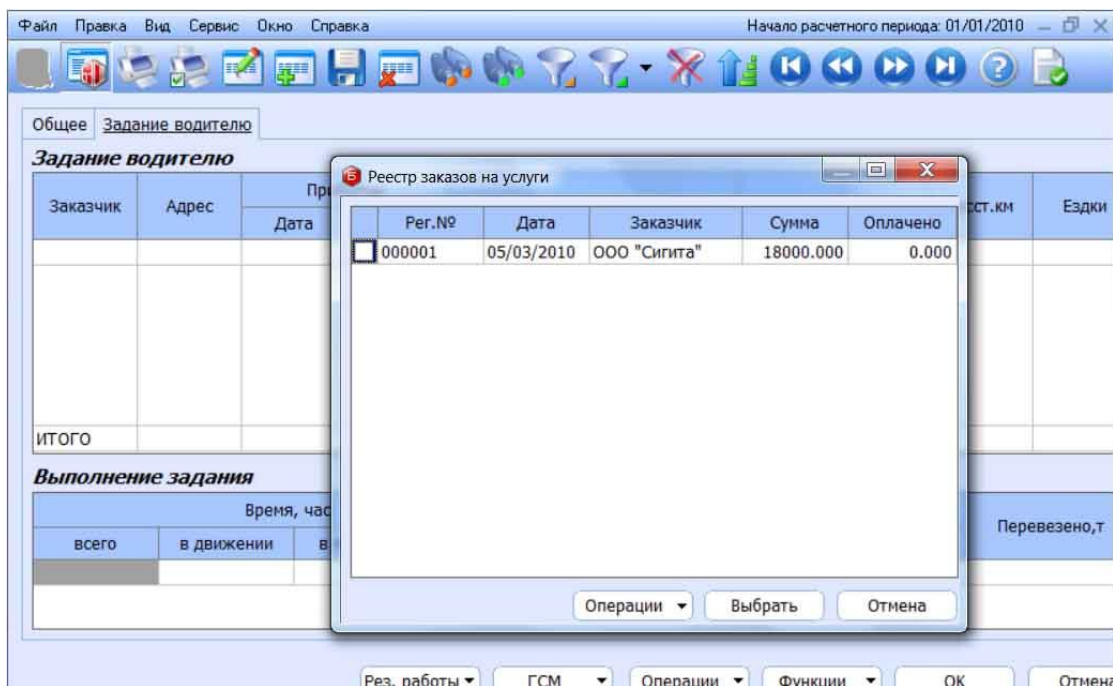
Файл Правка Вид Сервис Окно Справка

Начало расчетного периода: 01/01/2010

Общее Задание водителю

Задание водителю

| Заказчик | Адрес | Пр | | сст.км | Ездки |
|---|---|---|---|---|---|
| | | Дата | | | |
| ИТОГО | | | | | |

Выполнение задания

| Время, час | | | Перевезено,т |
|---|---|---|---|
| всего | в движении | в | |

Реестр заказов на услуги

| | Рег.№ | Дата | Заказчик | Сумма | Оплачено |
|---|---|---|---|---|---|
| | 000001 | 05/03/2010 | ООО "Сигита" | 18000.000 | 0.000 |

Операции ▾ Выбрать Отмена

Рез. работы ▾ ГСМ ▾ Операции ▾ Функции ▾ OK Отмена